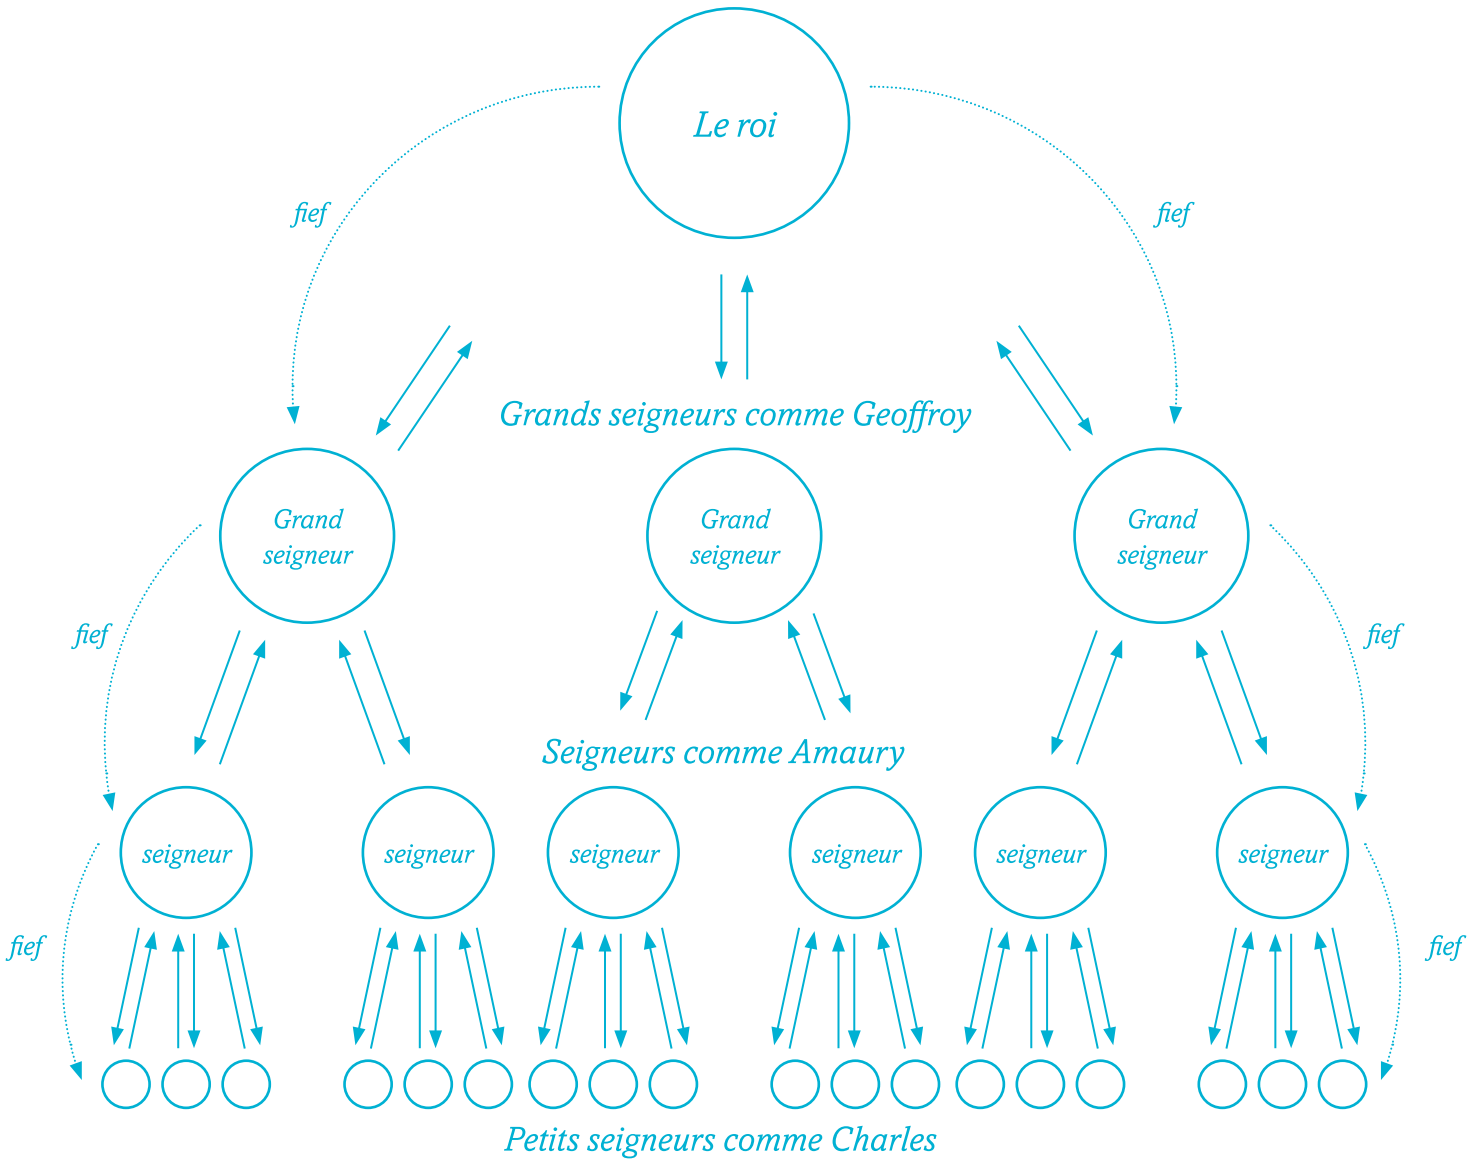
Le roi

fief

fief

Grands seigneurs comme Geoffroy

Grand seigneur

Grand seigneur

Grand seigneur

fief

fief

Seigneurs comme Amaury

seigneur

seigneur

seigneur

seigneur

seigneur

seigneur

fief

fief

Petits seigneurs comme Charles